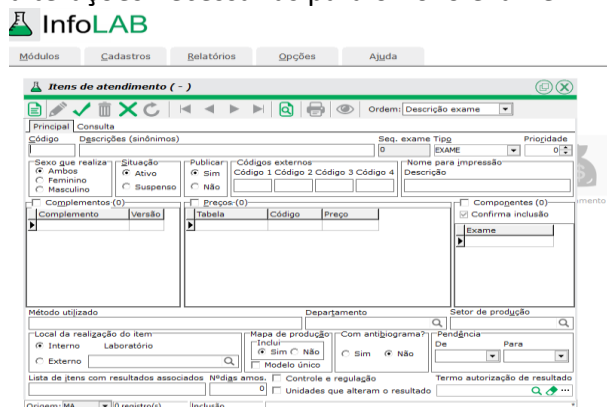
InfoLAB

Módulos Cadastros Relatórios Opções Ajuda

Itens de atendimento ( - )

Ordem: Descrição exame

Principal Consulta

Código Descrições (sinônimos) Seq. exame Tipo Prioridade
0 EXAME 0

Sexo que realiza
Ambos
Feminino
Masculino

Situação
Ativo
Suspenso

Publicar
Sim
Não

Códigos externos
Código 1 Código 2 Código 3 Código 4

Nome para impressão
Descrição

Complementos (0)

| Complemento | Versão |
|---|---|

Preços (0)

| Tabela | Código | Preço |
|---|---|---|

Componentes (0)
Confirma inclusão

| Exame |
|---|

Método utilizado Departamento Setor de produção

Local da realização do item
Interno Laboratório
Externo

Mapa de produção
Incluir
Sim Não
Modelo único

Com antibiograma?
Sim Não

Pendência
De Para

Lista de itens com resultados associados Nº dias amos.
0
Controle e regulação
Unidades que alteram o resultado

Termo autorização de resultado

Origem MA 0 registro(s) Inclusão